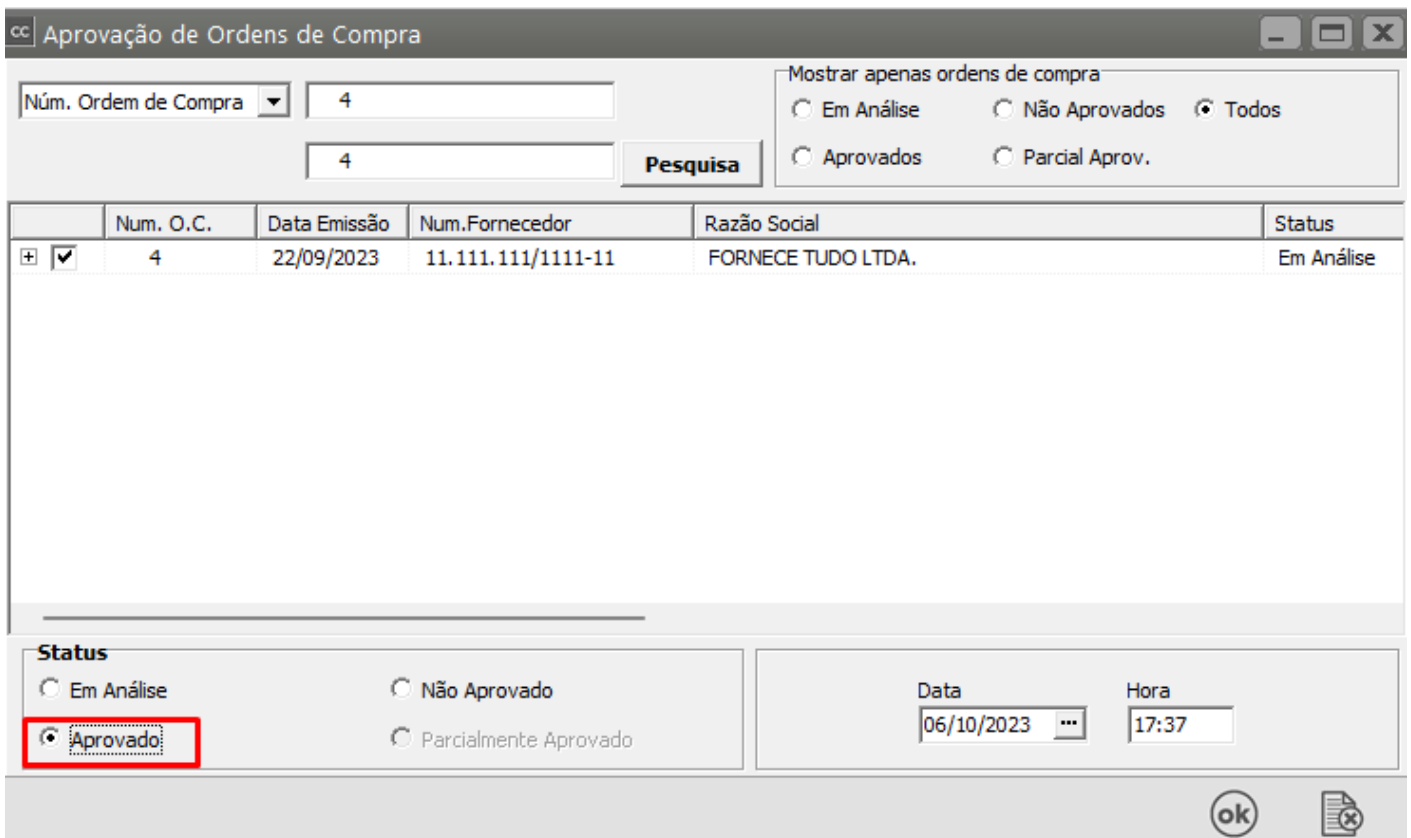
Aprovação de Ordens de Compra

Núm. Ordem de Compra
4
4
Pesquisa

Mostrar apenas ordens de compra
Em Análise
Não Aprovados
Todos
Aprovados
Parcial Aprov.

| | Num. O.C. | Data Emissão | Num.Fornecedor | Razão Social | Status |
|---|---|---|---|---|---|
| | 4 | 22/09/2023 | 11.111.111/1111-11 | FORNECE TUDO LTDA. | Em Análise |

Status
Em Análise
Não Aprovado
Aprovado
Parcialmente Aprovado

Data
06/10/2023
Hora
17:37

ok